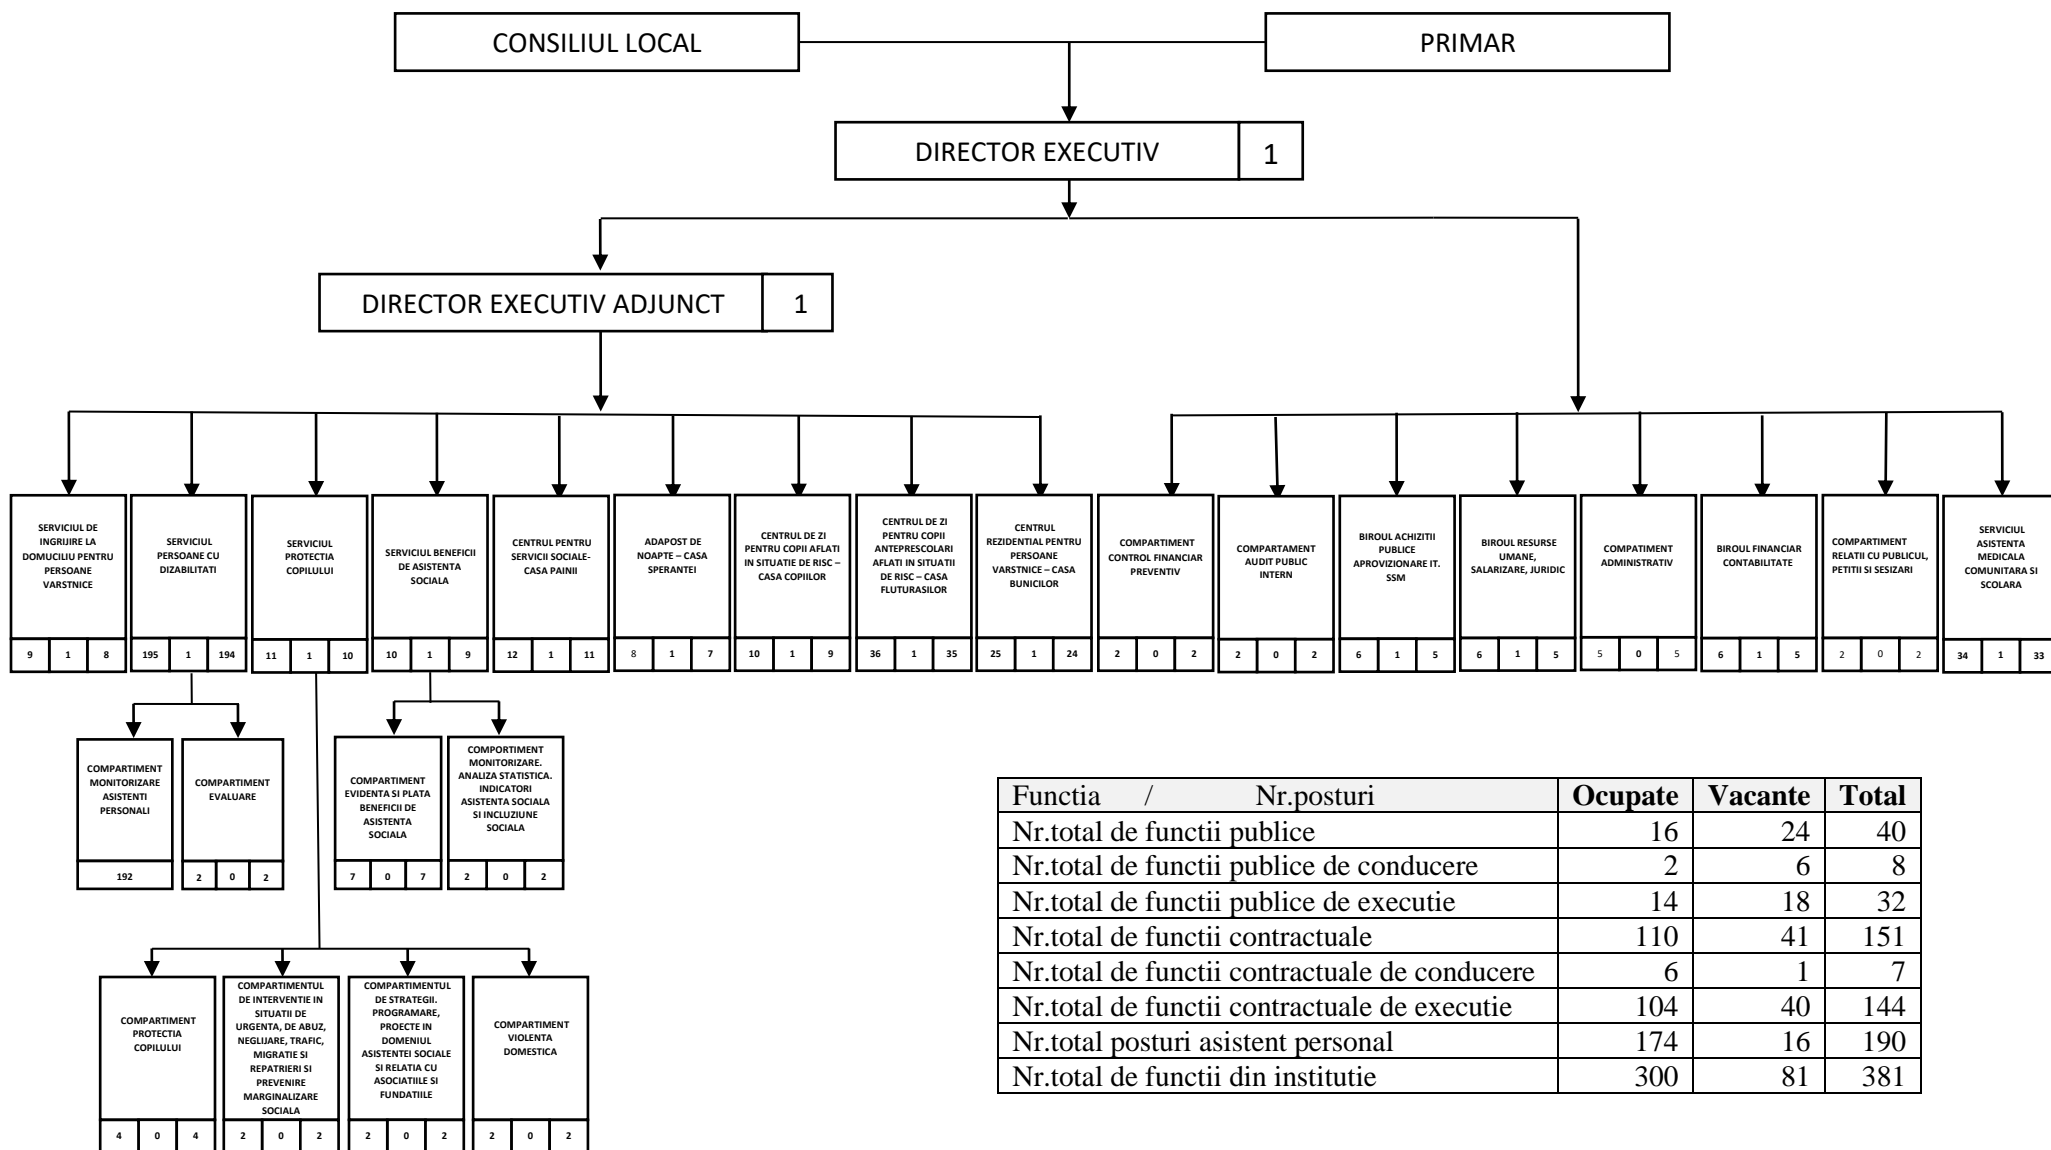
CONSILIUL LOCAL

PRIMAR

DIRECTOR EXECUTIV 1

DIRECTOR EXECUTIV ADJUNCT 1

SERVICIUL DE INGRIJIRE LA DOMUCILIU PENTRU PERSOANE VARSTNICE
9 1 8

SERVICIUL PERSOANE CU DIZABILITATI
195 1 194

SERVICIUL PROTECTIA COPILULUI
11 1 10

SERVICIUL BENEFICII DE ASISTENTA SOCIALA
10 1 9

CENTRUL PENTRU SERVICII SOCIALE-CASA PAINII
12 1 11

ADAPOST DE NOAPTE – CASA SPERANTEI
8 1 7

CENTRUL DE ZI PENTRU COPII AFLATI IN SITUATIE DE RISC – CASA COPIILOR
10 1 9

CENTRUL DE ZI PENTRU COPII ANTEPRESCOLARI AFLATI IN SITUATII DE RISC – CASA FLUTURASILOR
36 1 35

CENTRUL REZIDENTIAL PENTRU PERSOANE VARSTNICE – CASA BUNICILOR
25 1 24

COMPARTIMENT CONTROL FINANCIAR PREVENTIV
2 0 2

COMPARTAMENT AUDIT PUBLIC INTERN
2 0 2

BIROUL ACHIZITII PUBLICE APROVIZIONARE IT. SSM
6 1 5

BIROUL RESURSE UMANE, SALARIZARE, JURIDIC
6 1 5

COMPATIMENT ADMINISTRATIV
5 0 5

BIROUL FINANCIAR CONTABILITATE
6 1 5

COMPARTIMENT RELATII CU PUBLICUL, PETITII SI SESIZARI
2 0 2

SERVICIUL ASISTENTA MEDICALA COMUNITARA SI SCOLARA
34 1 33

COMPARTIMENT MONITORIZARE ASISTENTI PERSONALI
192

COMPARTIMENT EVALUARE
2 0 2

COMPARTIMENT EVIDENTA SI PLATA BENEFICII DE ASISTENTA SOCIALA
7 0 7

COMPORTIMENT MONITORIZARE. ANALIZA STATISTICA. INDICATORI ASISTENTA SOCIALA SI INCLUZIUNE SOCIALA
2 0 2

COMPARTIMENT PROTECTIA COPILULUI
4 0 4

COMPARTIMENTUL DE INTERVENTIE IN SITUATII DE URGENTA, DE ABUZ, NEGLIJARE, TRAFIC, MIGRATIE SI REPATRIERI SI PREVENIRE MARGINALIZARE SOCIALA
2 0 2

COMPARTIMENTUL DE STRATEGII. PROGRAMARE, PROECTE IN DOMENIUL ASISTENTEI SOCIALE SI RELATIA CU ASOCIATIILE SI FUNDATIILE
2 0 2

COMPARTIMENT VIOLENTA DOMESTICA
2 0 2

| Functia / Nr.posturi | Ocupate | Vacante | Total |
|---|---|---|---|
| Nr.total de functii publice | 16 | 24 | 40 |
| Nr.total de functii publice de conducere | 2 | 6 | 8 |
| Nr.total de functii publice de executie | 14 | 18 | 32 |
| Nr.total de functii contractuale | 110 | 41 | 151 |
| Nr.total de functii contractuale de conducere | 6 | 1 | 7 |
| Nr.total de functii contractuale de executie | 104 | 40 | 144 |
| Nr.total posturi asistent personal | 174 | 16 | 190 |
| Nr.total de functii din institutie | 300 | 81 | 381 |